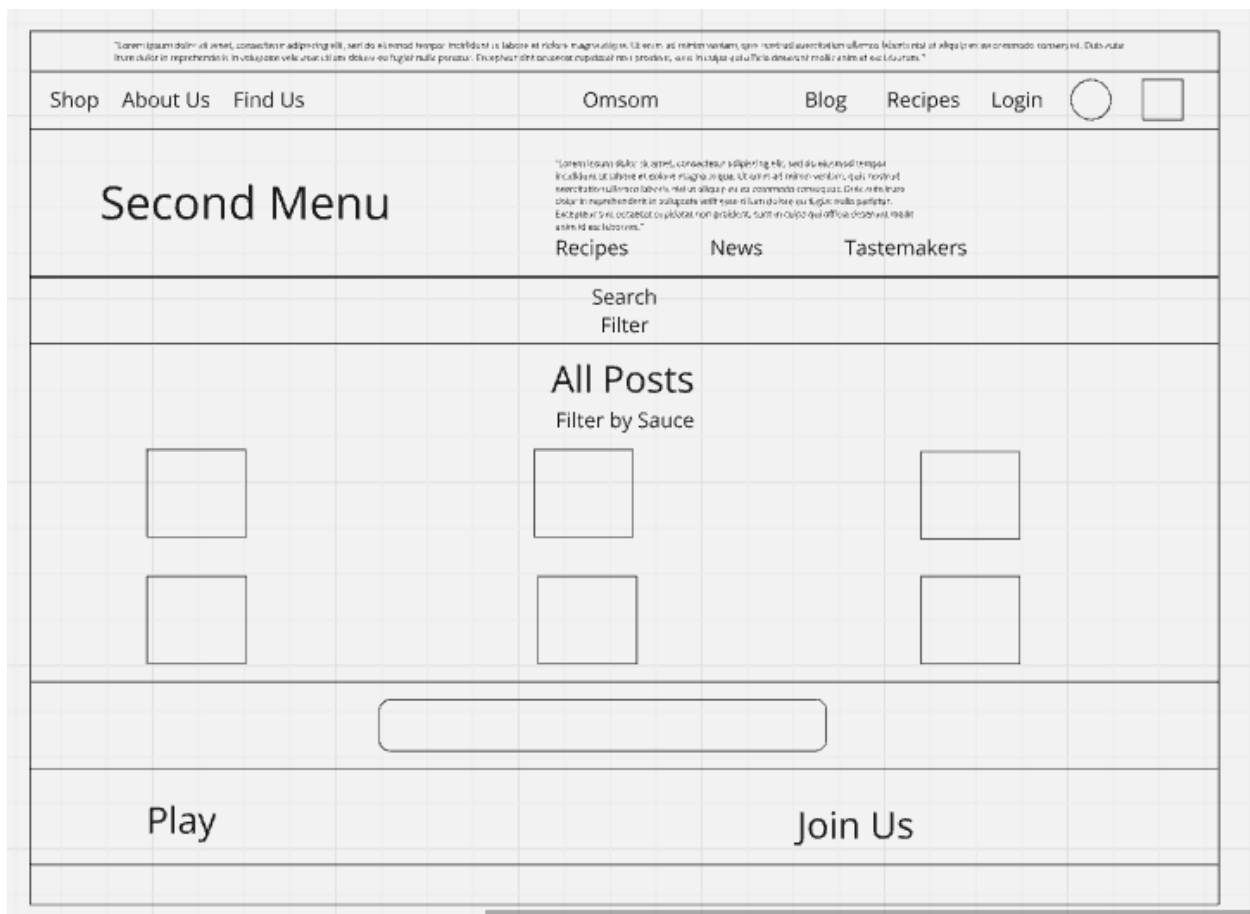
"Lorem ipsum dolor sit amet, consectetur adipiscing elit, sed do eiusmod tempor incididunt ut labore et dolore magna aliqua. Ut enim ad minim veniam, quis nostrud exercitation ullamco laboris nisi ut aliquip ex ea commodo consequat. Duis aute irure dolor in reprehenderit in voluptate velit esse cillum dolore eu fugiat nulla pariatur. Excepteur sint occaecat cupidatat non proident, sunt in culpa qui officia deserunt mollit anim id est laborum."

Shop About Us Find Us Omsom Blog Recipes Login

Second Menu

"Lorem ipsum dolor sit amet, consectetur adipiscing elit, sed do eiusmod tempor incididunt ut labore et dolore magna aliqua. Ut enim ad minim veniam, quis nostrud exercitation ullamco laboris nisi ut aliquip ex ea commodo consequat. Duis aute irure dolor in reprehenderit in voluptate velit esse cillum dolore eu fugiat nulla pariatur. Excepteur sint occaecat cupidatat non proident, sunt in culpa qui officia deserunt mollit anim id est laborum."

Recipes News Tastemakers

Search
Filter

All Posts
Filter by Sauce

Play Join Us